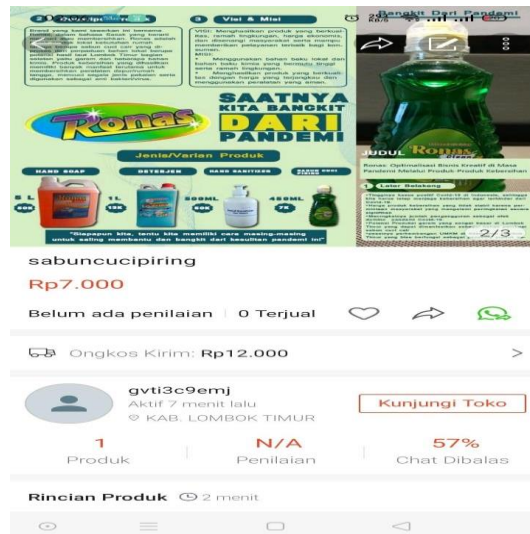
2 Deskripsi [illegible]

3 Visi & Misi

VISI: Menghasilkan produk yang berkualitas, ramah lingkungan, harga ekonomis, dan dinamis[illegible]

MISI:

SAATNYA KITA BANGKIT DARI PANDEMI

Ronas

Jenis/Varian Produk

HAND SOAP | DETERJEN | HAND SANITIZER | SABUN CUCI PIRING

5 L | 1L | 500ML | 450ML

"Siapapun kita, tentu kita memiliki cara masing-masing untuk saling membantu dan bangkit dari kesulitan pandemi ini"

Bangkit Dari Pandemi

JUDUL Ronas

Ronas: Optimalisasi Bisnis Kreatif di Masa Pandemi Melalui Produk-Produk Kebersihan

1 Latar Belakang

2/3

sabuncucipiring

Rp7.000

Belum ada penilaian | 0 Terjual

Ongkos Kirim: Rp12.000

gvti3c9emj

Aktif 7 menit lalu

KAB. LOMBOK TIMUR

Kunjungi Toko

1
Produk

N/A
Penilaian

57%
Chat Dibalas

Rincian Produk 2 menit